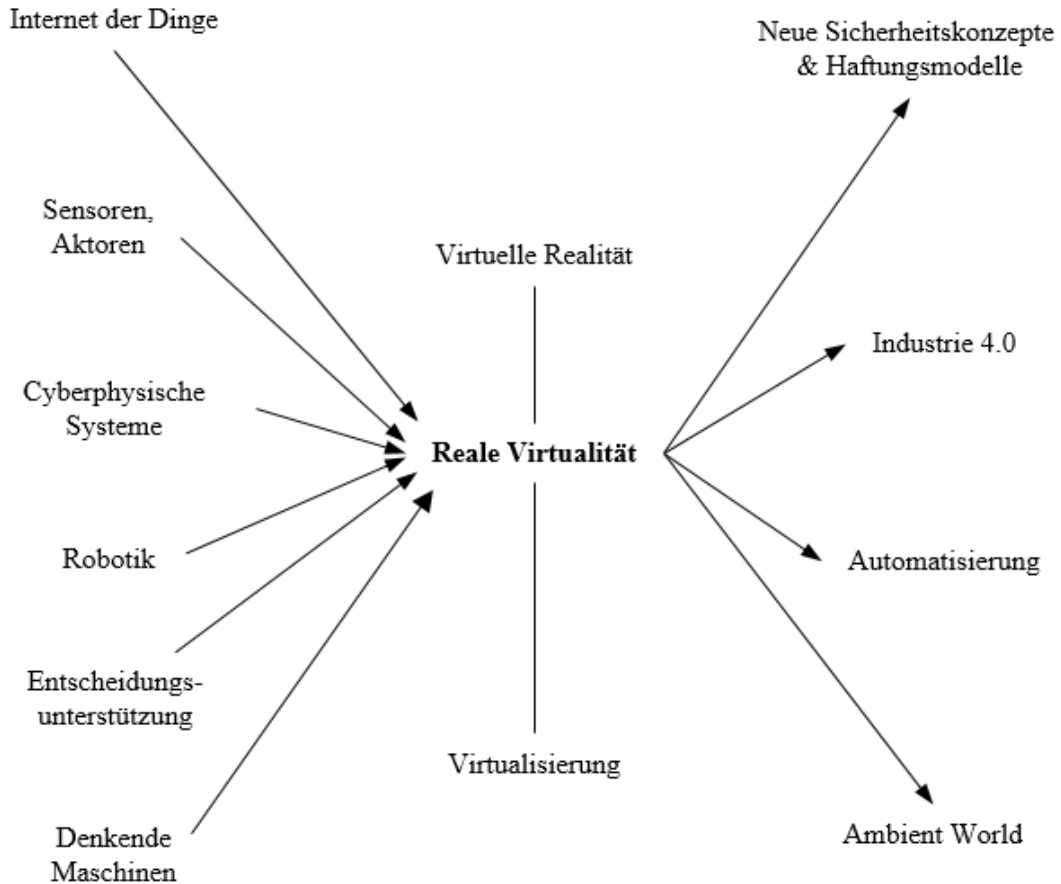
Internet der Dinge

Neue Sicherheitskonzepte & Haftungsmodelle

Sensoren, Aktoren

Virtuelle Realität

Industrie 4.0

Cyberphysische Systeme

Reale Virtualität

Robotik

Automatisierung

Entscheidungsunterstützung

Virtualisierung

Denkende Maschinen

Ambient World